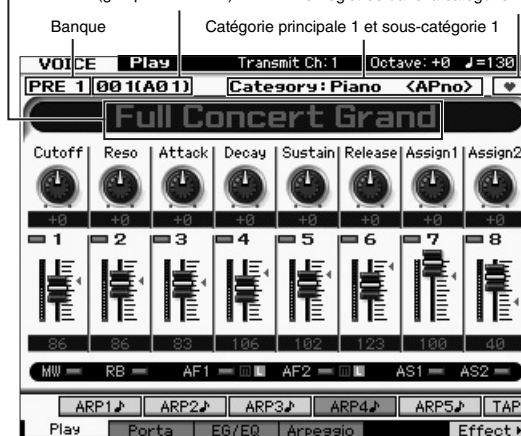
Banque

Catégorie principale 1 et sous-catégorie 1

VOICE Play Transmit Ch:1 Octave:+0 ♩=130

PRE 1 001(A01) Category:Piano <APno> ♥

Full Concert Grand

| Cutoff | Reso | Attack | Decay | Sustain | Release | Assign1 | Assign2 |
|---|---|---|---|---|---|---|---|
| +0 | +0 | +0 | +0 | +0 | +0 | +0 | +0 |
| 1 | 2 | 3 | 4 | 5 | 6 | 7 | 8 |
| 86 | 86 | 83 | 106 | 102 | 123 | 100 | 40 |

MW RB AF1 L AF2 L AS1 AS2

ARP1♪ ARP2♪ ARP3♪ ARP4♪ ARP5♪ TAP

Play Porta EG/EQ Arpeggio Effect